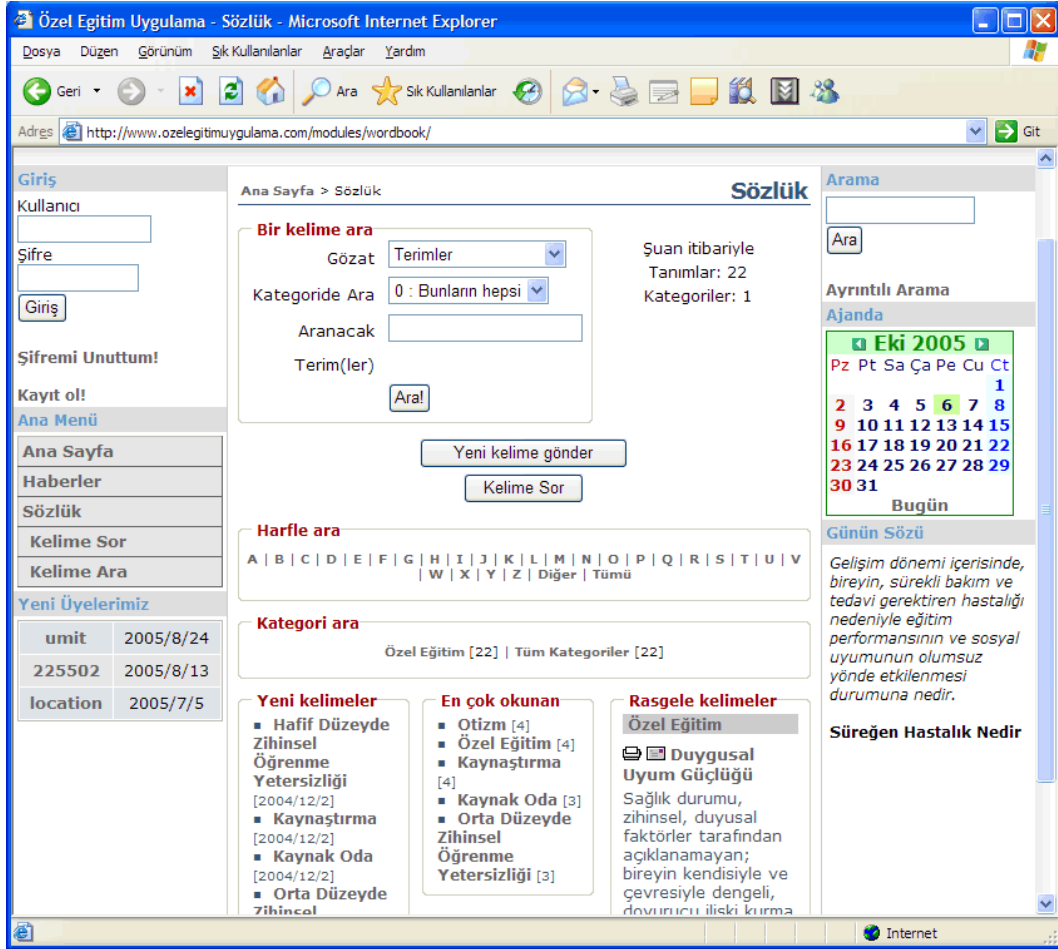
Özel Egitim Uygulama - Sözlük - Microsoft Internet Explorer

Dosya Düzen Görünüm Sık Kullanılanlar Araçlar Yardım

Geri Ara Sık Kullanılanlar

Adres http://www.ozelegitimuygulama.com/modules/wordbook/ Git

Giriş
Kullanıcı
Şifre
Giriş

Şifremi Unuttum!

Kayıt ol!

Ana Menü
Ana Sayfa
Haberler
Sözlük
Kelime Sor
Kelime Ara

Yeni Üyelerimiz

| umit | 2005/8/24 |
|---|---|
| 225502 | 2005/8/13 |
| location | 2005/7/5 |

Ana Sayfa > Sözlük

Sözlük

Bir kelime ara
Gözat Terimler
Kategoride Ara 0 : Bunların hepsi
Aranacak Terim(ler)
Ara!

Şuan itibariyle
Tanımlar: 22
Kategoriler: 1

Yeni kelime gönder
Kelime Sor

Harfle ara
A | B | C | D | E | F | G | H | I | J | K | L | M | N | O | P | Q | R | S | T | U | V | W | X | Y | Z | Diğer | Tümü

Kategori ara
Özel Eğitim [22] | Tüm Kategoriler [22]

Yeni kelimeler
Hafif Düzeyde Zihinsel Öğrenme Yetersizliği [2004/12/2]
Kaynaştırma [2004/12/2]
Kaynak Oda [2004/12/2]
Orta Düzeyde Zihinsel

En çok okunan
Otizm [4]
Özel Eğitim [4]
Kaynaştırma [4]
Kaynak Oda [3]
Orta Düzeyde Zihinsel Öğrenme Yetersizliği [3]

Rasgele kelimeler
Özel Eğitim
Duygusal Uyum Güçlüğü
Sağlık durumu, zihinsel, duyusal faktörler tarafından açıklanamayan; bireyin kendisiyle ve çevresiyle dengeli, doyurucu ilişki kurma

Arama
Ara

Ayrıntılı Arama

Ajanda
Eki 2005
Pz Pt Sa Ça Pe Cu Ct
1
2 3 4 5 6 7 8
9 10 11 12 13 14 15
16 17 18 19 20 21 22
23 24 25 26 27 28 29
30 31
Bugün

Günün Sözü
Gelişim dönemi içerisinde, bireyin, sürekli bakım ve tedavi gerektiren hastalığı nedeniyle eğitim performansının ve sosyal uyumunun olumsuz yönde etkilenmesi durumuna nedir.

Süreğen Hastalık Nedir

Internet